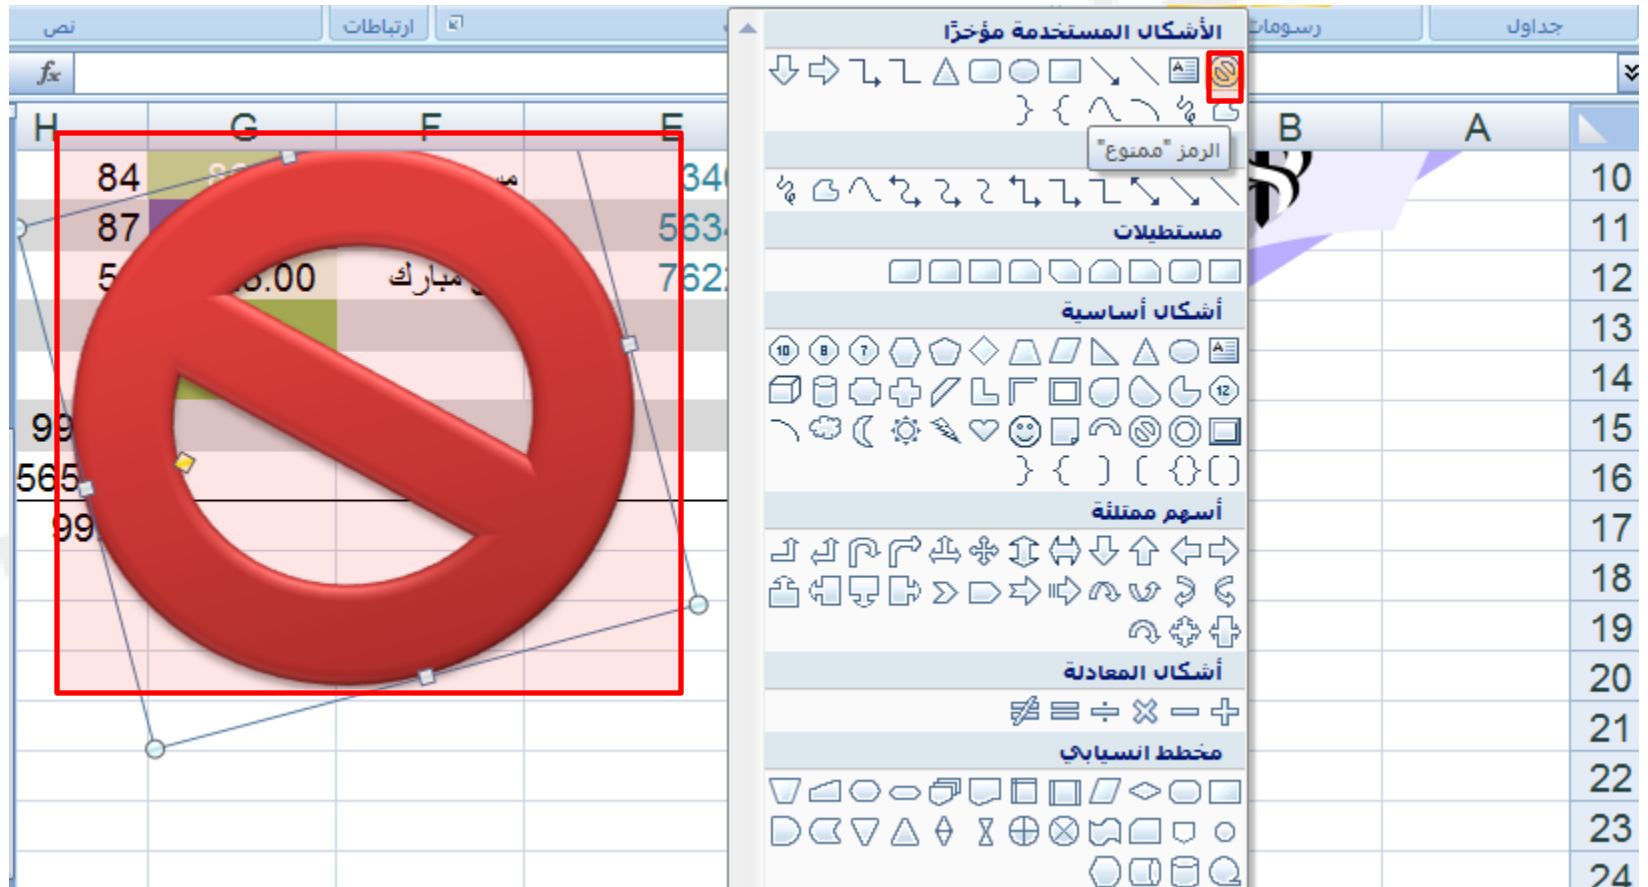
نص
ارتباطات
رسومات
جداول
$f_x$
H
G
F
E
B
A
الأشكال المستخدمة مؤخرًا
الرمز "ممنوع"
مستطيلات
أشكال أساسية
أسهم ممتلئة
أشكال المعادلة
مخطط انسيابي
84
87
5
.00
مبارك
99
565
99
34
563
762
10
11
12
13
14
15
16
17
18
19
20
21
22
23
24